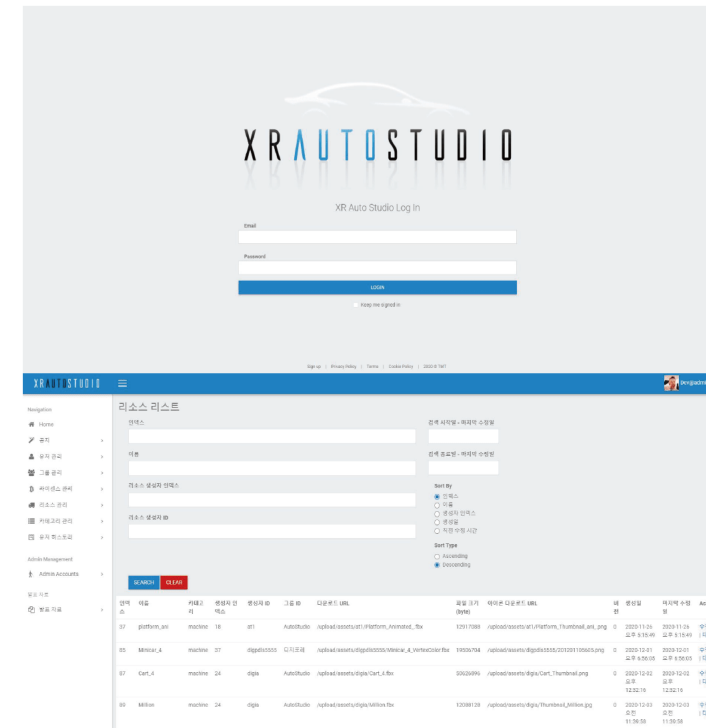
XR AUTO STUDIO

XR Auto Studio Log In

Email

Password

LOGIN

Keep me signed in

Sign up | Privacy Policy | Terms | Cookie Policy | 2020 © TMT

XR AUTO STUDIO

jex@admi

Navigation

Home

공지

유저 관리

그룹 관리

라이센스 관리

리소스 관리

카테고리 관리

유저 히스토리

Admin Management

Admin Accounts

활용 자료

활용 자료

리소스 리스트

인덱스

이름

리소스 생성자 인덱스

리소스 생성자 ID

검색 시작일 - 마지막 수정일

검색 종료일 - 마지막 수정일

Sort By

인덱스

이름

생성자 인덱스

생성일

마지막 수정 시간

Sort Type

Ascending

Descending

SEARCH CLEAR

| 인덱스 | 이름 | 카테고리 | 생성자 인덱스 | 생성자 ID | 그룹 ID | 다운로드 URL | 파일 크기 (byte) | 아이콘 다운로드 URL | 버전 | 생성일 | 마지막 수정일 | Ac |
|---|---|---|---|---|---|---|---|---|---|---|---|---|
| 87 | platform_ani | machine | 18 | at1 | AutoStudio | /upload/assets/at1/Platform_Animated_.fbx | 53917089 | /upload/assets/at1/Platform_Thumbnail_ani_.png | 0 | 2020-11-26 오후 5:15:49 | 2020-11-26 오후 5:15:49 | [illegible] |
| 85 | Minicar_4 | machine | 37 | digpds5555 | 디지프레 | /upload/assets/digpds5555/Minicar_4_VertexColor.fbx | 59506704 | /upload/assets/digpds5555/20120110565.png | 0 | 2020-12-01 오후 6:56:05 | 2020-12-01 오후 6:56:05 | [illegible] |
| 97 | Cart_4 | machine | 24 | digla | AutoStudio | /upload/assets/digla/Cart_4.fbx | 50626896 | /upload/assets/digla/Cart_Thumbnail.png | 0 | 2020-12-02 오후 12:52:16 | 2020-12-02 오후 12:52:16 | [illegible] |
| 99 | Million | machine | 24 | digla | AutoStudio | /upload/assets/digla/Million.fbx | 53098128 | /upload/assets/digla/Thumbnail_Million.jpg | 0 | 2020-12-03 오전 11:59:58 | 2020-12-03 오전 11:59:58 | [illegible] |